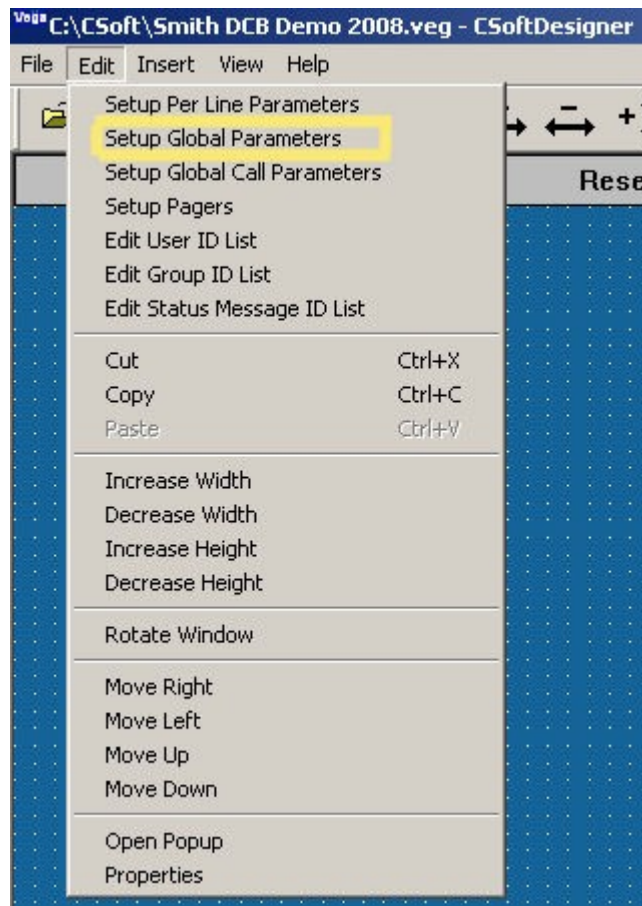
Vega C:\CSoft\Smith DCB Demo 2008.veg - CSoftDesigner

File Edit Insert View Help

Rese

Setup Per Line Parameters
Setup Global Parameters
Setup Global Call Parameters
Setup Pagers
Edit User ID List
Edit Group ID List
Edit Status Message ID List

Cut Ctrl+X
Copy Ctrl+C
Paste Ctrl+V

Increase Width
Decrease Width
Increase Height
Decrease Height

Rotate Window

Move Right
Move Left
Move Up
Move Down

Open Popup
Properties